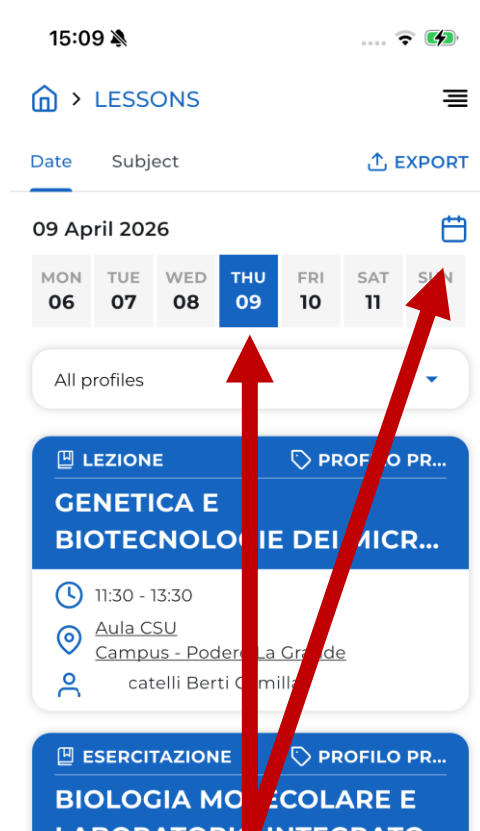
15:09

LESSONS

Date Subject EXPORT

09 April 2026

| MON | TUE | WED | THU | FRI | SAT | S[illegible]N |
|---|---|---|---|---|---|---|
| 06 | 07 | 08 | 09 | 10 | 11 | |

All profiles

LEZIONE PROFILO PR...

GENETICA E BIOTECNOLO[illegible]IE DEI MICR...

11:30 - 13:30

Aula CSU

Campus - Podere La Gra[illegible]de

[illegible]catelli Berti C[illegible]milla

ESERCITAZIONE PROFILO PR...

BIOLOGIA MO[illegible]ECOLARE E

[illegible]